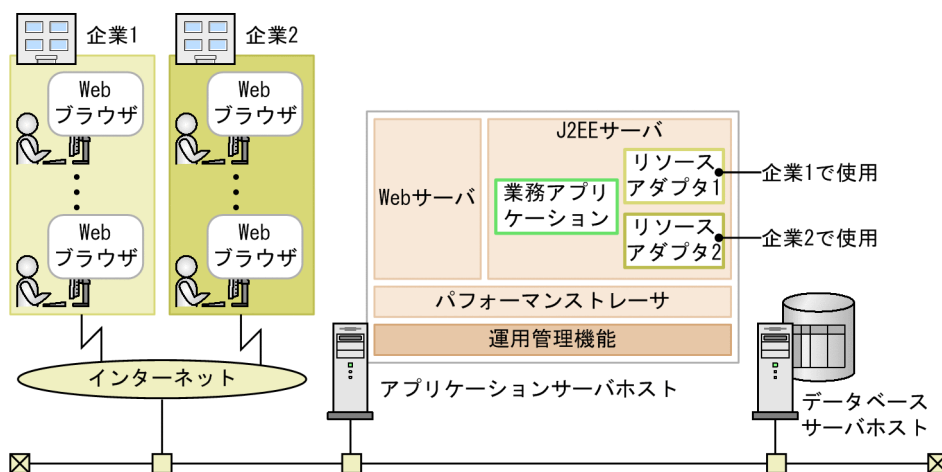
企業1

企業2

Web ブラウザ

Web ブラウザ

Web ブラウザ

Web ブラウザ

Webサーバ

J2EEサーバ

業務アプリケーション

リソースアダプタ1

企業1で使用

リソースアダプタ2

企業2で使用

パフォーマンストレーサ

運用管理機能

インターネット

アプリケーションサーバホスト

データベースサーバホスト